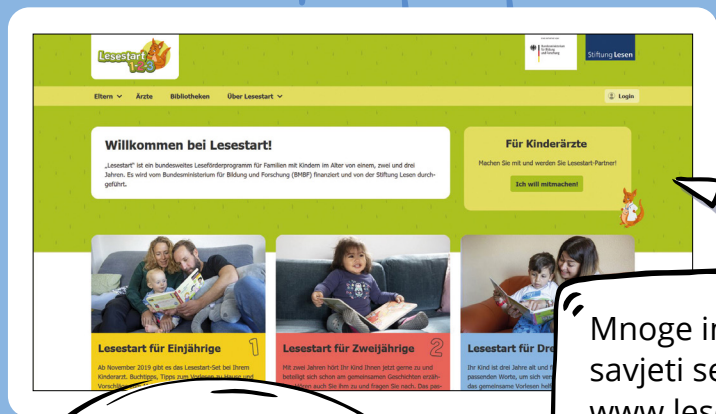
Lesestart 1·2·3

Bundesministerium für Bildung und Forschung

Stiftung Lesen

Eltern Ärzte Bibliotheken Über Lesestart

Login

Willkommen bei Lesestart!

„Lesestart" ist ein bundesweites Leseförderprogramm für Familien mit Kindern im Alter von einem, zwei und drei Jahren. Es wird vom Bundesministerium für Bildung und Forschung (BMBF) finanziert und von der Stiftung Lesen durchgeführt.

Für Kinderärzte

Machen Sie mit und werden Sie Lesestart-Partner!

Ich will mitmachen!

Lesestart für Einjährige 1

Ab November 2019 gibt es das Lesestart-Set bei Ihrem Kinderarzt. Buchtipps, Tipps zum Vorlesen zu Hause und Vorschläge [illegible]

Lesestart für Zweijährige 2

Mit zwei Jahren hört Ihr Kind Ihnen jetzt gerne zu und beteiligt sich schon am gemeinsamen Geschichten erzählen. Lassen auch Sie Ihm zu und fragen Sie nach. Das per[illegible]

Lesestart für Dre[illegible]

Ihr Kind ist drei Jahre alt und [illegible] passenden Worte, um sich ver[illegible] das gemeinsame Vorlesen hel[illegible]

Mnoge i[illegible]
savjeti s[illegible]
www.les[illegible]